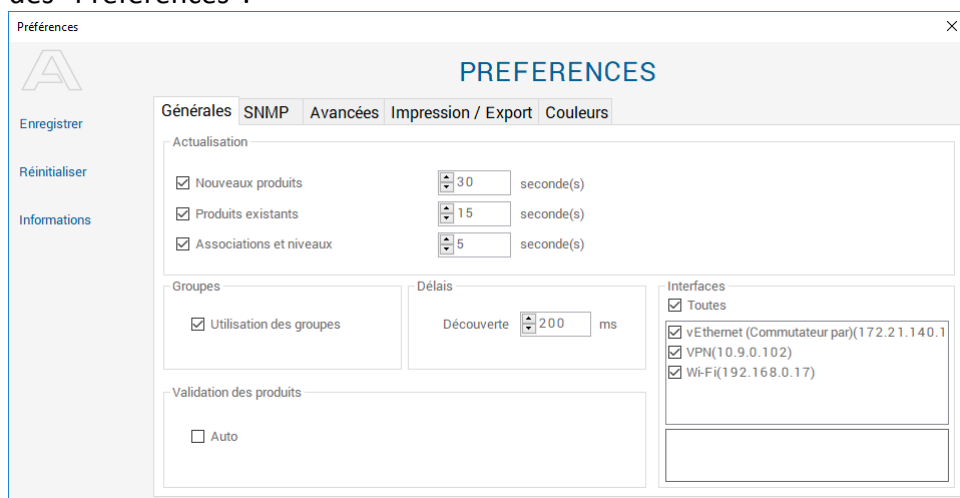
des "Préférences".

Préférences

PREFERENCES

Enregistrer

Réinitialiser

Informations

Générales | SNMP | Avancées | Impression / Export | Couleurs

Actualisation

☑ Nouveaux produits 30 seconde(s)

☑ Produits existants 15 seconde(s)

☑ Associations et niveaux 5 seconde(s)

Groupes

☑ Utilisation des groupes

Délais

Découverte 200 ms

Interfaces

☑ Toutes

☑ vEthernet (Commutateur par)(172.21.140.1

☑ VPN(10.9.0.102)

☑ Wi-Fi(192.168.0.17)

Validation des produits

☐ Auto